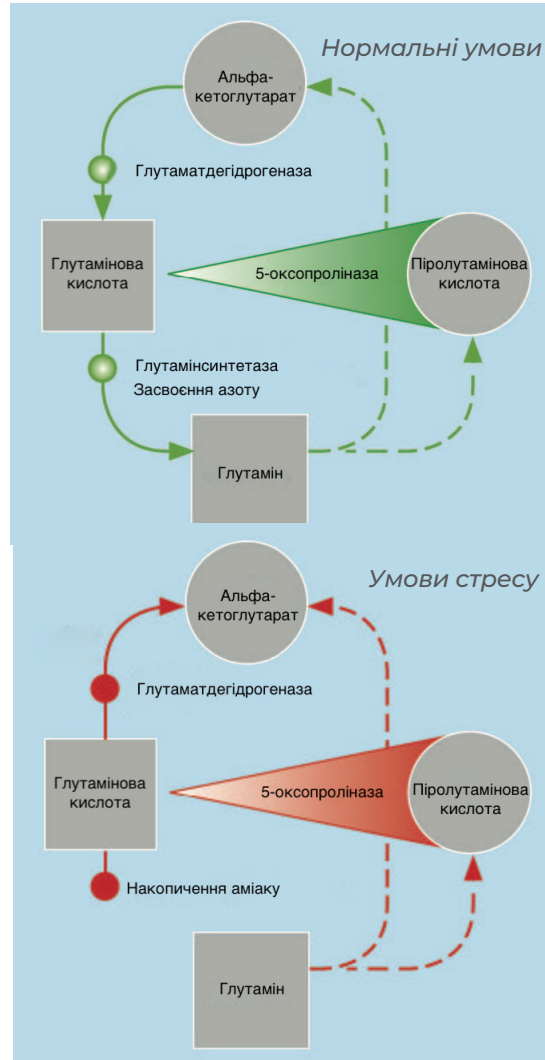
Нормальні умови

Альфа-кетоглутарат

Глутаматдегідрогеназа

Глутамінова кислота

5-оксопролiназа

Піролутамінова кислота

Глутамінсинтетаза
Засвоєння азоту

Глутамін

Умови стресу

Альфа-кетоглутарат

Глутаматдегідрогеназа

Глутамінова кислота

5-оксопролiназа

Піролутамінова кислота

Накопичення аміаку

Глутамін